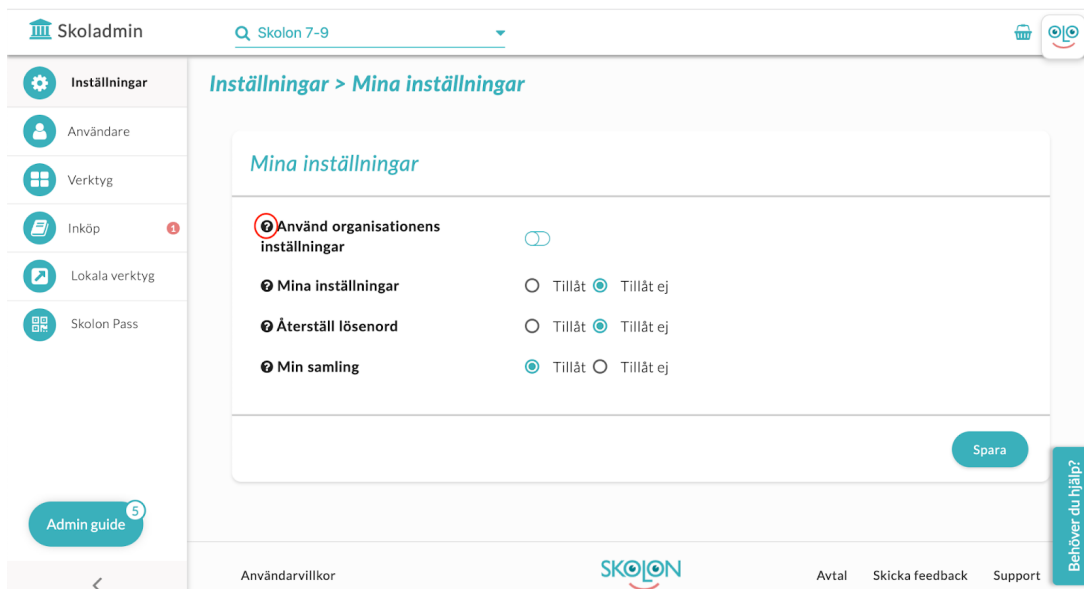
Skoladmin

Skolon 7-9

Inställningar
Användare
Verktyg
Inköp 1
Lokala verktyg
Skolon Pass

Inställningar > Mina inställningar

Mina inställningar

Använd organisationens inställningar

Mina inställningar Tillåt Tillåt ej
Återställ lösenord Tillåt Tillåt ej
Min samling Tillåt Tillåt ej

Spara

Admin guide 5

Behöver du hjälp?

Användarvillkor
SKOLON
Avtal Skicka feedback Support